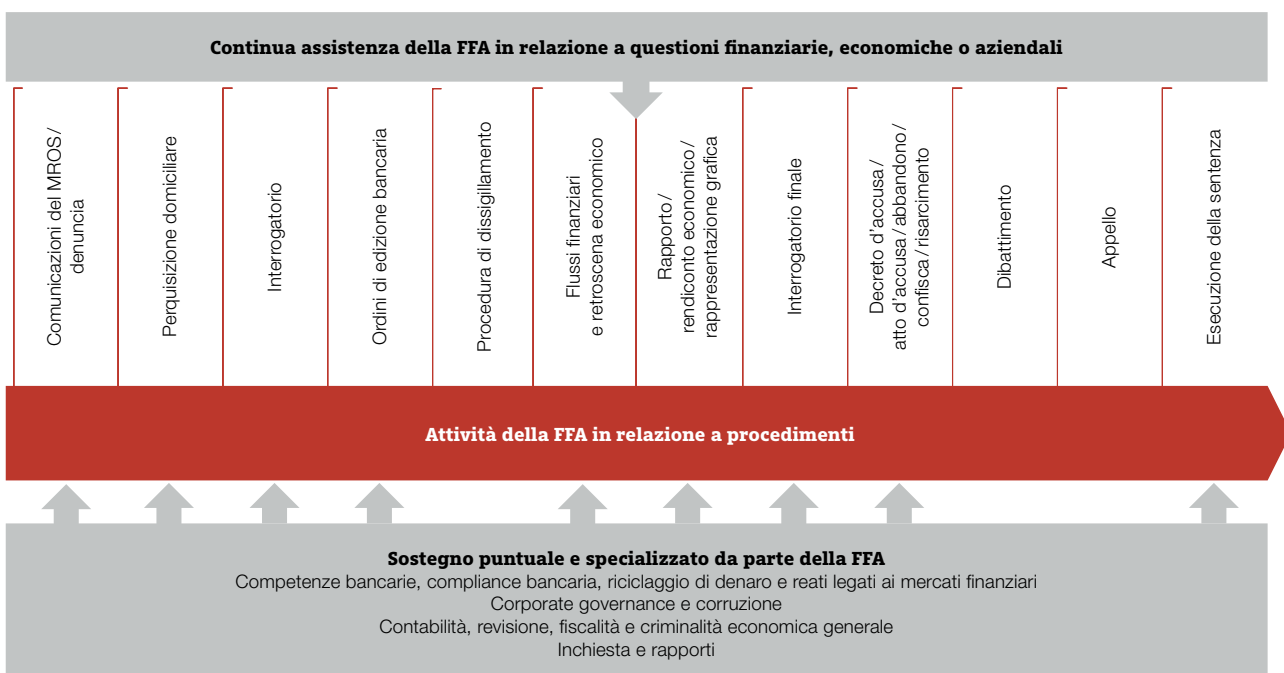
Continua assistenza della FFA in relazione a questioni finanziarie, economiche o aziendali

Comunicazioni del MROS/ denuncia

Perquisizione domiciliare

Interrogatorio

Ordini di edizione bancaria

Procedura di dissigillamento

Flussi finanziari e retroscena economico

Rapporto/ rendiconto economico/ rappresentazione grafica

Interrogatorio finale

Decreto d'accusa/ atto d'accusa/abbandono/ confisca/risarcimento

Dibattimento

Appello

Esecuzione della sentenza

Attività della FFA in relazione a procedimenti

Sostegno puntuale e specializzato da parte della FFA
Competenze bancarie, compliance bancaria, riciclaggio di denaro e reati legati ai mercati finanziari
Corporate governance e corruzione
Contabilità, revisione, fiscalità e criminalità economica generale
Inchiesta e rapporti